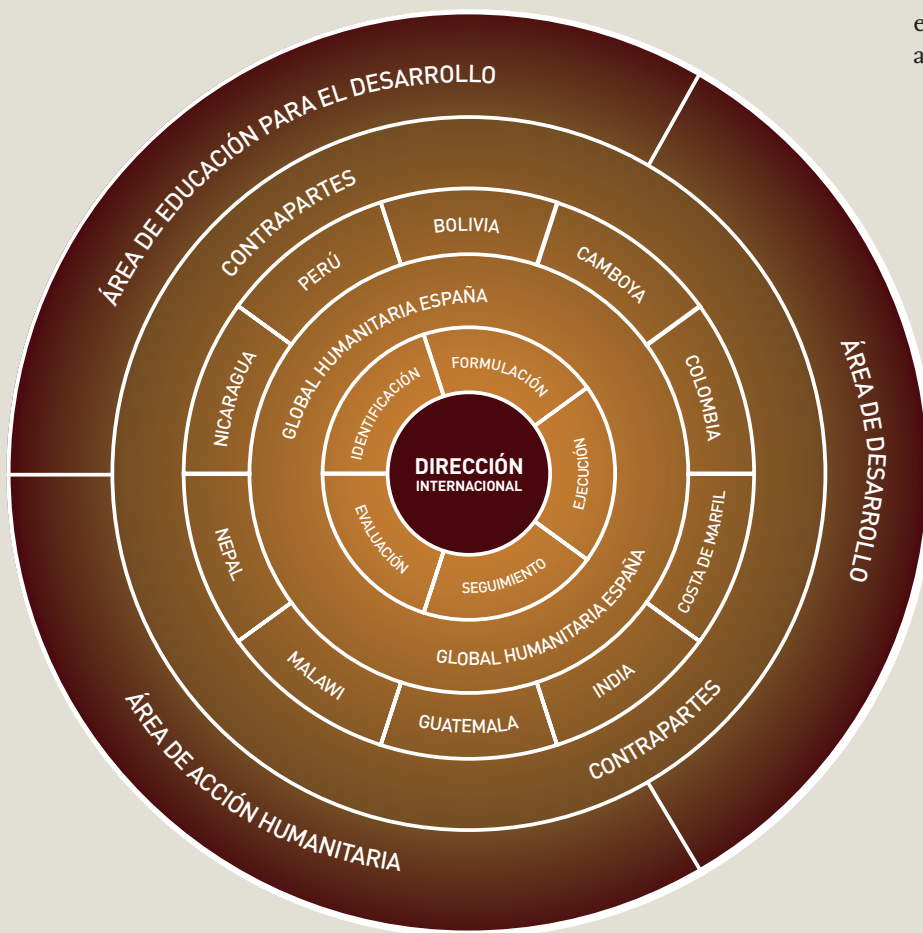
e
a

ÁREA DE EDUCACIÓN PARA EL DESARROLLO
ÁREA DE DESARROLLO
ÁREA DE ACCIÓN HUMANITARIA

CONTRAPARTES
CONTRAPARTES

PERÚ
BOLIVIA
CAMBOYA
COLOMBIA
COSTA DE MARFIL
INDIA
GUATEMALA
MALAWI
NEPAL
NICARAGUA

GLOBAL HUMANITARIA ESPAÑA
GLOBAL HUMANITARIA ESPAÑA

IDENTIFICACIÓN
FORMULACIÓN
EJECUCIÓN
SEGUIMIENTO
EVALUACIÓN

DIRECCIÓN
INTERNACIONAL